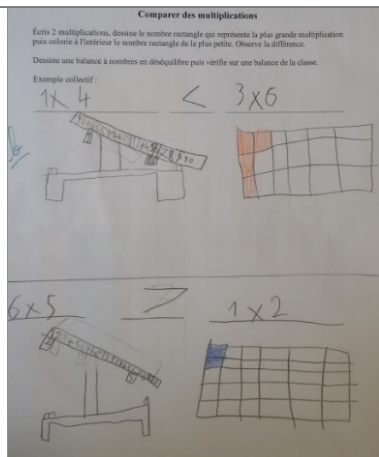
Comparer des multiplications

Écris 2 multiplications, dessine le nombre rectangle qui représente la plus grande multiplication puis colorie à l'intérieur le nombre rectangle de la plus petite. Observe la différence.

Dessine une balance à nombres en déséquilibre puis vérifie sur une balance de la classe.

Exemple collectif :

1x 4 < 3x6

6x5 > 1x2